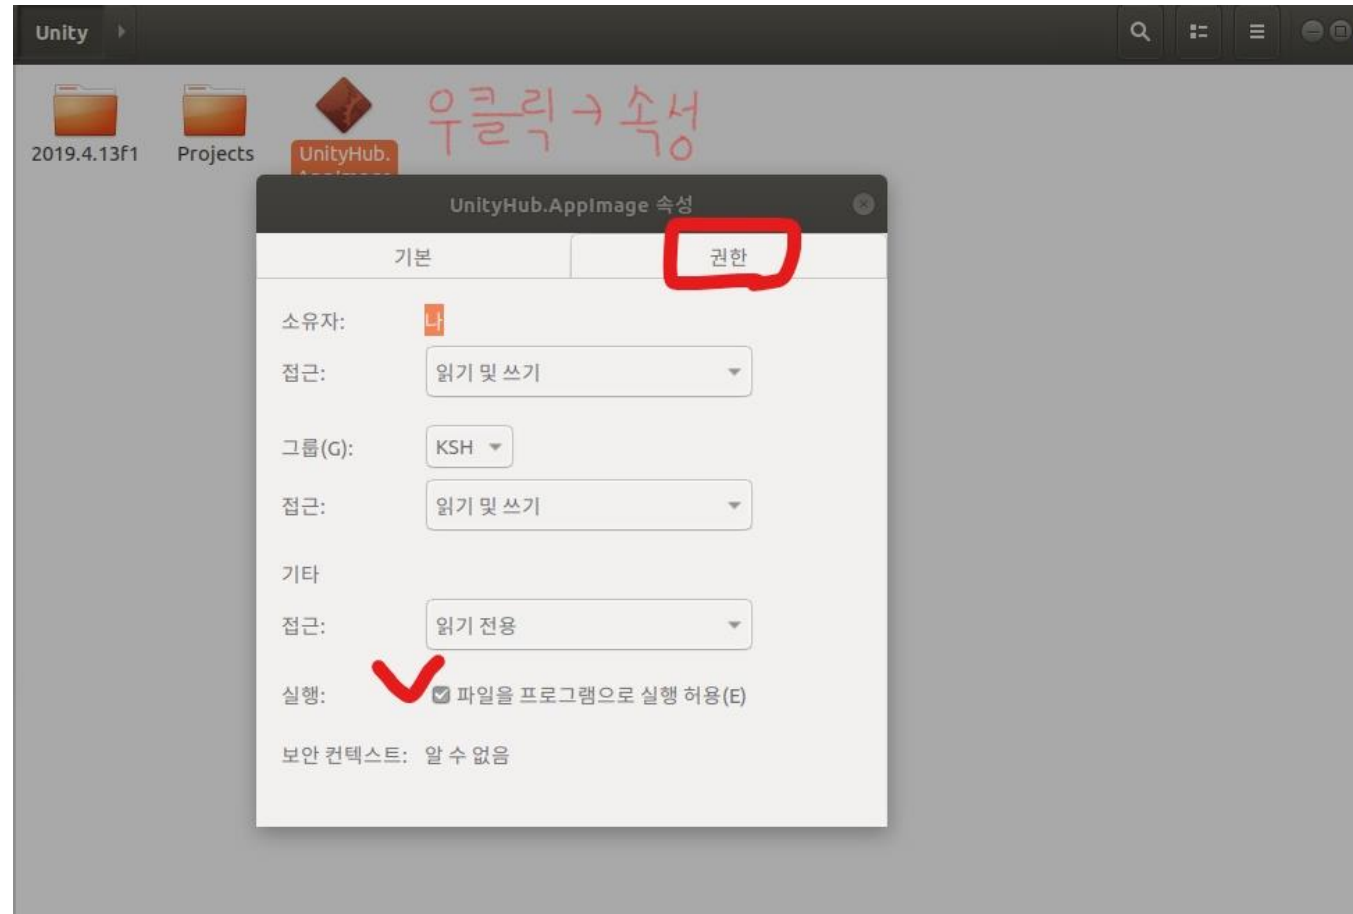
Unity

2019.4.13f1

Projects

UnityHub.

우클릭 → 속성

UnityHub.AppImage 속성

기본

권한

소유자: 나

접근: 읽기 및 쓰기

그룹(G): KSH

접근: 읽기 및 쓰기

기타

접근: 읽기 전용

실행: 파일을 프로그램으로 실행 허용(E)

보안 컨텍스트: 알 수 없음